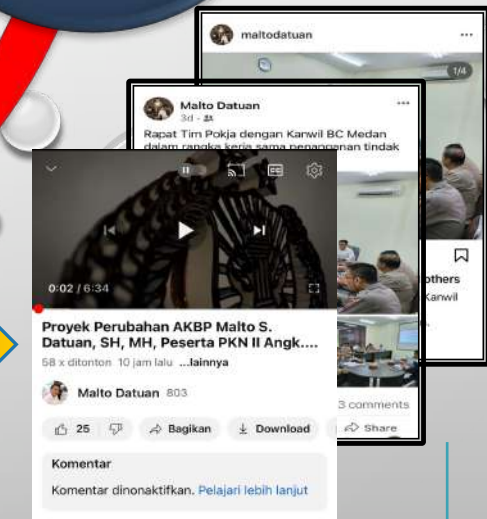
maltodatuan

1/4

Malto Datuan
3d ·

Rapat Tim Pokja dengan Kanwil BC Medan dalam rangka kerja sama penanganan tindak

others
Kanwil

3 comments

Share

0:02 / 6:34

Proyek Perubahan AKBP Malto S. Datuan, SH, MH, Peserta PKN II Angk....

58 x ditonton 10 jam lalu ...lainnya

Malto Datuan 803

25

Bagikan

Download

Komentar

Komentar dinonaktifkan. Pelajari lebih lanjut